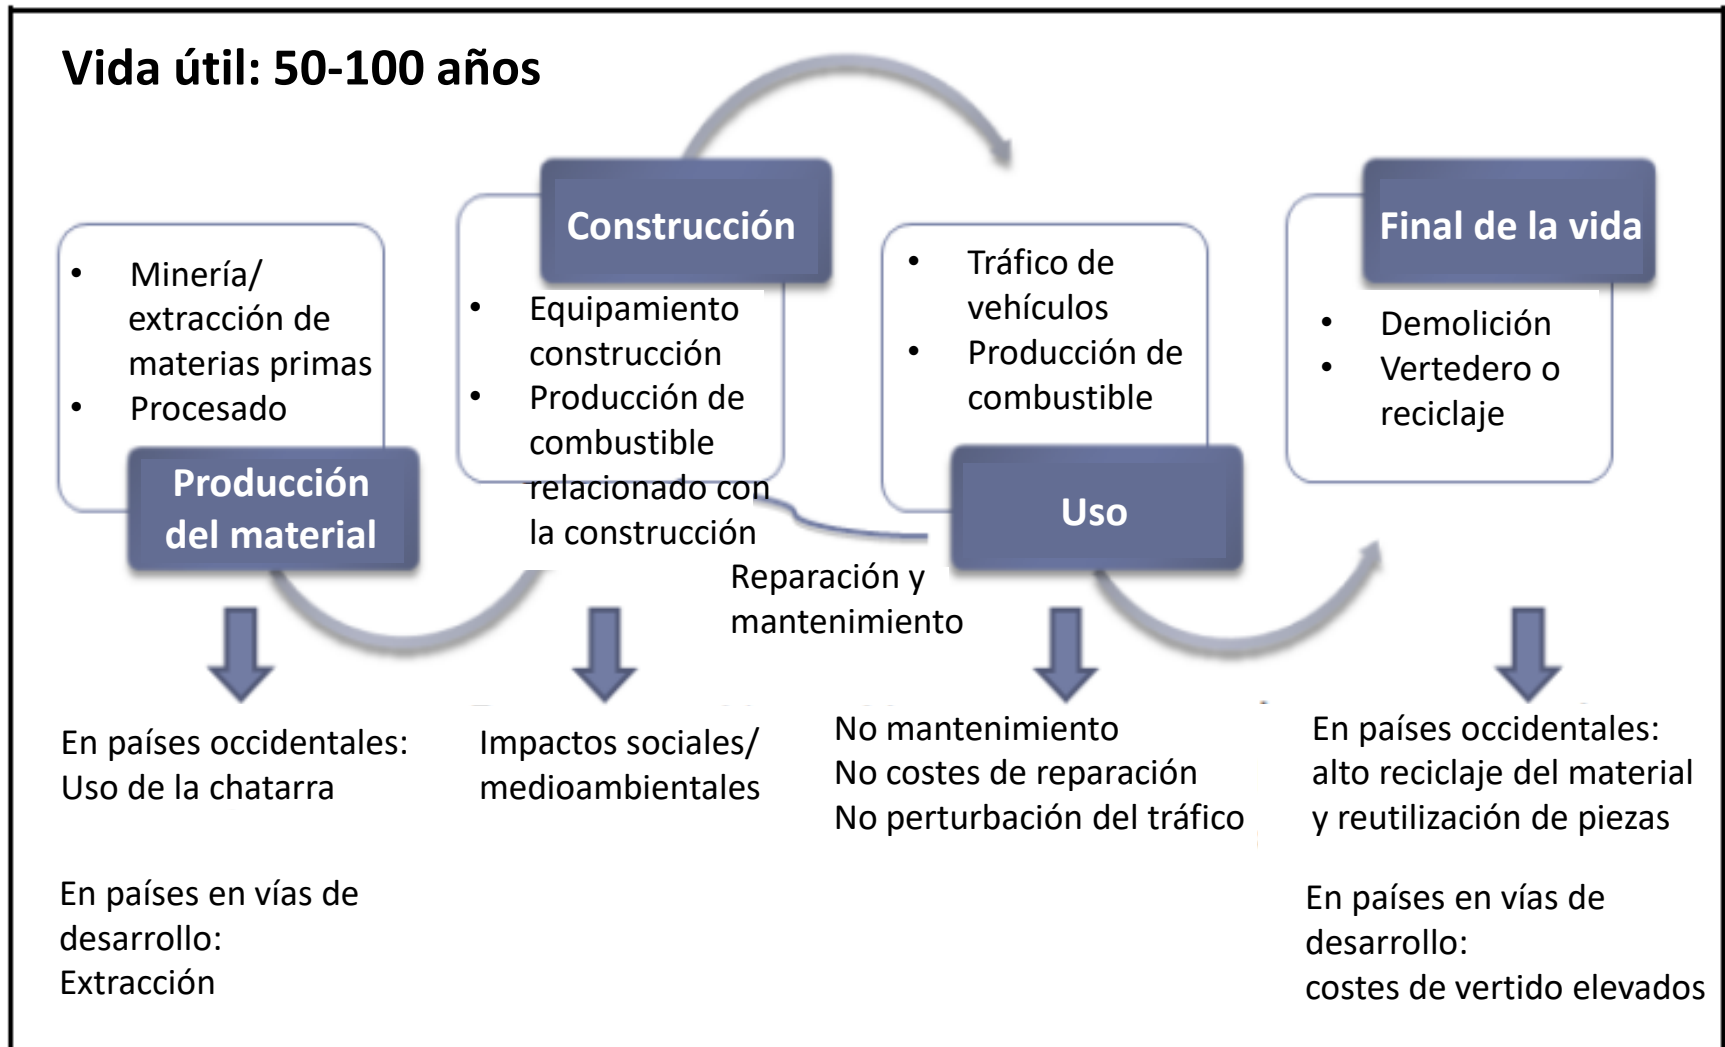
Vida útil: 50-100 años

- Minería/ extracción de materias primas
- Procesado

Producción del material

Construcción

- Equipamiento construcción
- Producción de combustible relacionado con la construcción

- Tráfico de vehículos
- Producción de combustible

Uso

Reparación y mantenimiento

Final de la vida

- Demolición
- Vertedero o reciclaje

En países occidentales:
Uso de la chatarra

En países en vías de desarrollo:
Extracción

Impactos sociales/ medioambientales

No mantenimiento
No costes de reparación
No perturbación del tráfico

En países occidentales:
alto reciclaje del material y reutilización de piezas

En países en vías de desarrollo:
costes de vertido elevados